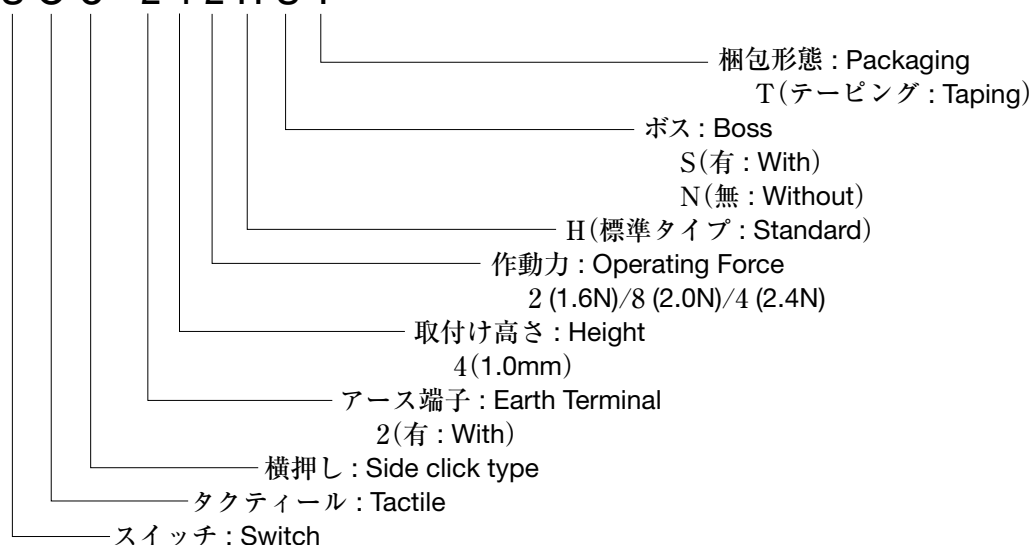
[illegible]

梱包形態 : Packaging
T(テーピング : Taping)

ボス : Boss
S(有 : With)
N(無 : Without)

H(標準タイプ : Standard)

作動力 : Operating Force
2 (1.6N)/8 (2.0N)/4 (2.4N)

取付け高さ : Height
4(1.0mm)

アース端子 : Earth Terminal
2(有 : With)

横押し : Side click type

タクティール : Tactile

スイッチ : Switch